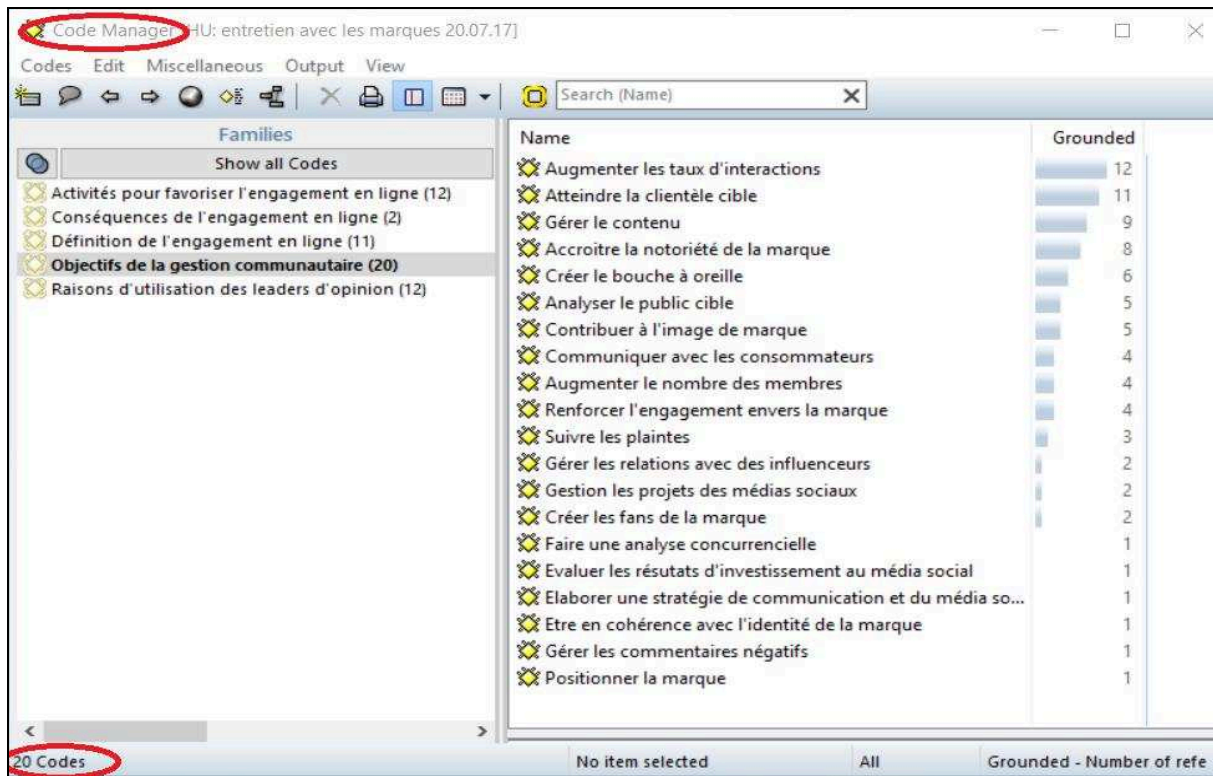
Code Manager [HU: entretien avec les marques 20.07.17]

Codes Edit Miscellaneous Output View

Search (Name)

Families

Show all Codes

Activités pour favoriser l'engagement en ligne (12)
Conséquences de l'engagement en ligne (2)
Définition de l'engagement en ligne (11)
Objectifs de la gestion communautaire (20)
Raisons d'utilisation des leaders d'opinion (12)

| Name | Grounded |
|---|---|
| Augmenter les taux d'interactions | 12 |
| Atteindre la clientèle cible | 11 |
| Gérer le contenu | 9 |
| Accroitre la notoriété de la marque | 8 |
| Créer le bouche à oreille | 6 |
| Analyser le public cible | 5 |
| Contribuer à l'image de marque | 5 |
| Communiquer avec les consommateurs | 4 |
| Augmenter le nombre des membres | 4 |
| Renforcer l'engagement envers la marque | 4 |
| Suivre les plaintes | 3 |
| Gérer les relations avec des influenceurs | 2 |
| Gestion les projets des médias sociaux | 2 |
| Créer les fans de la marque | 2 |
| Faire une analyse concurrencielle | 1 |
| Evaluer les résutats d'investissement au média social | 1 |
| Elaborer une stratégie de communication et du média so... | 1 |
| Etre en cohérence avec l'identité de la marque | 1 |
| Gérer les commentaires négatifs | 1 |
| Positionner la marque | 1 |

20 Codes | No item selected | All | Grounded - Number of refe